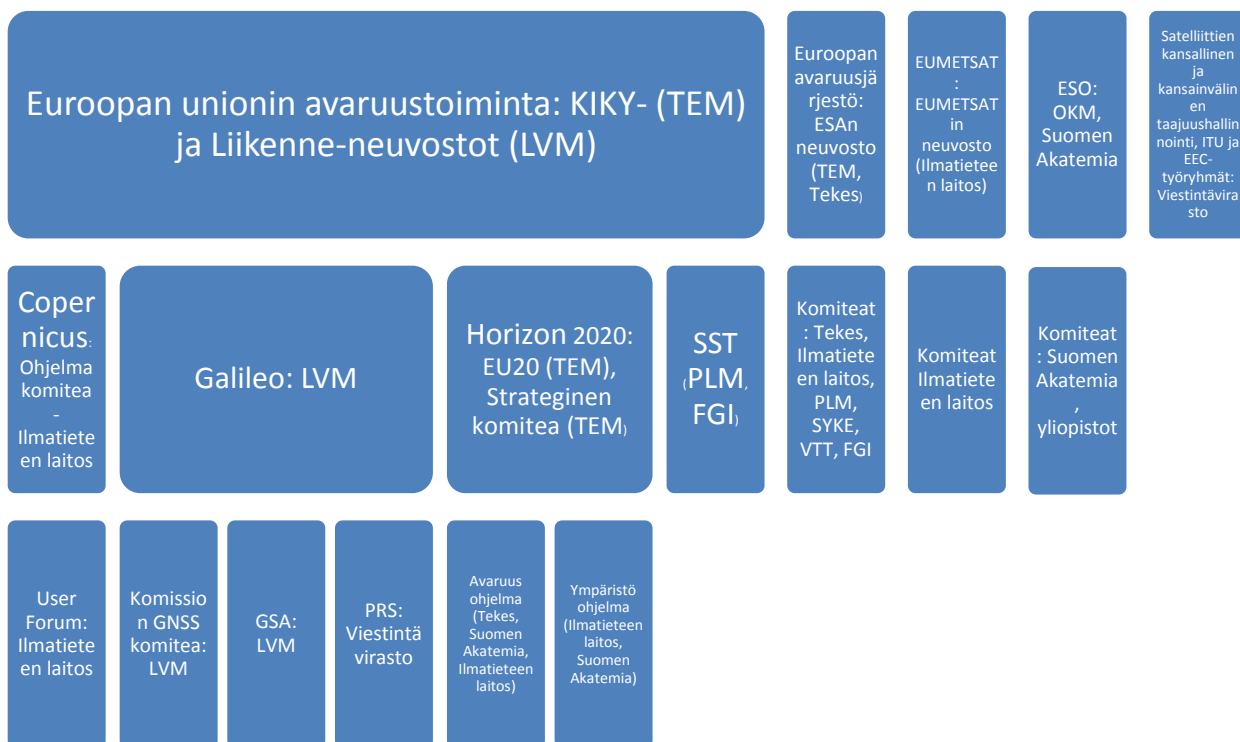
Euroopan unionin avaruustoiminta: KIKY- (TEM) ja Liikenne-neuvostot (LVM)

Euroopan avaruusjärjestö: ESAn neuvosto (TEM, Tekes)

EUMETSAT: EUMETSATin neuvosto (Ilmatieteen laitos)

ESO: OKM, Suomen Akatemia

Satelliittien kansallinen ja kansainvälinen taajuushallinnointi, ITU ja EEC-työryhmät: Viestintävirasto

Copernicus: Ohjelmakomitea - Ilmatieteen laitos

Galileo: LVM

Horizon 2020: EU20 (TEM), Strateginen komitea (TEM)

SST (PLM, FGI)

Komiteat: Tekes, Ilmatieteen laitos, PLM, SYKE, VTT, FGI

Komiteat Ilmatieteen laitos

Komiteat: Suomen Akatemia, yliopistot

User Forum: Ilmatieteen laitos

Komission GNSS komitea: LVM

GSA: LVM

PRS: Viestintävirasto

Avaruusohjelma (Tekes, Suomen Akatemia, Ilmatieteen laitos)

Ympäristöohjelma (Ilmatieteen laitos, Suomen Akatemia)